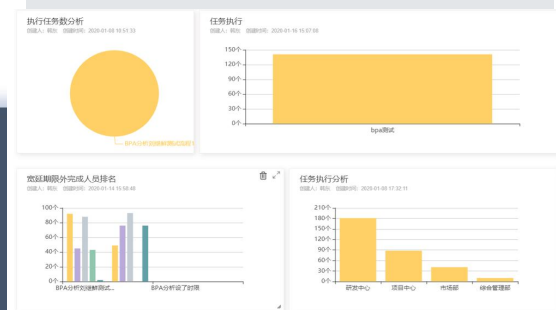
执行任务数分析
创建人：韩东 创建时间：2020-01-08 10:51:33

BPA分析流程解释说明任务

任务执行
创建人：韩东 创建时间：2020-01-16 15:57:05

150个
120个
90个
60个
30个
0个
bpa测试

需延期限外完成人员排名
创建人：韩东 创建时间：2020-01-14 15:58:48

100个
80个
60个
40个
20个
0个
BPA分析流程解释式...
BPA分析设了时限

任务执行分析
创建人：韩东 创建时间：2020-01-08 11:32:11

210个
180个
150个
120个
90个
60个
30个
0个
研发中心
项目中心
市场部
综合管理部